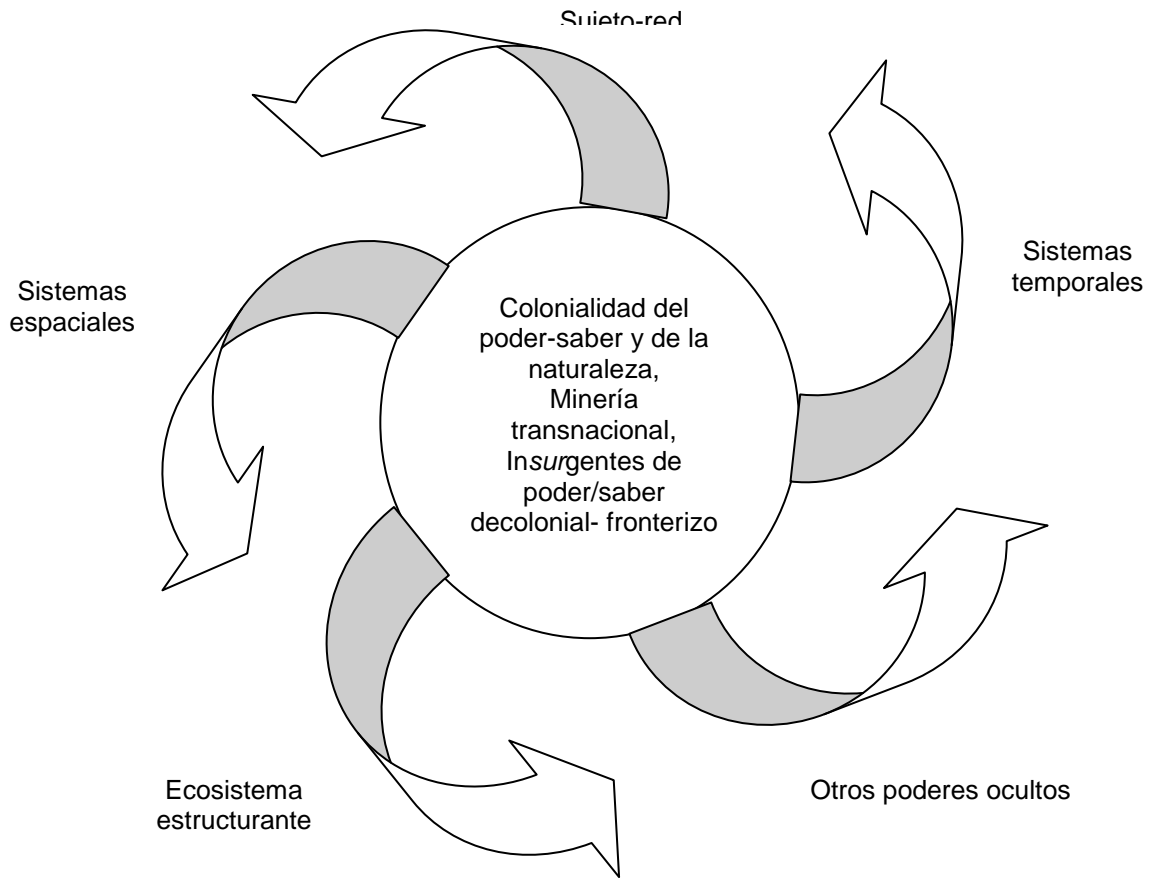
Sujeto-red

Sistemas espaciales

Colonialidad del poder-saber y de la naturaleza, Minería transnacional, Insurgentes de poder/saber decolonial- fronterizo

Sistemas temporales

Ecosistema estructurante

Otros poderes ocultos